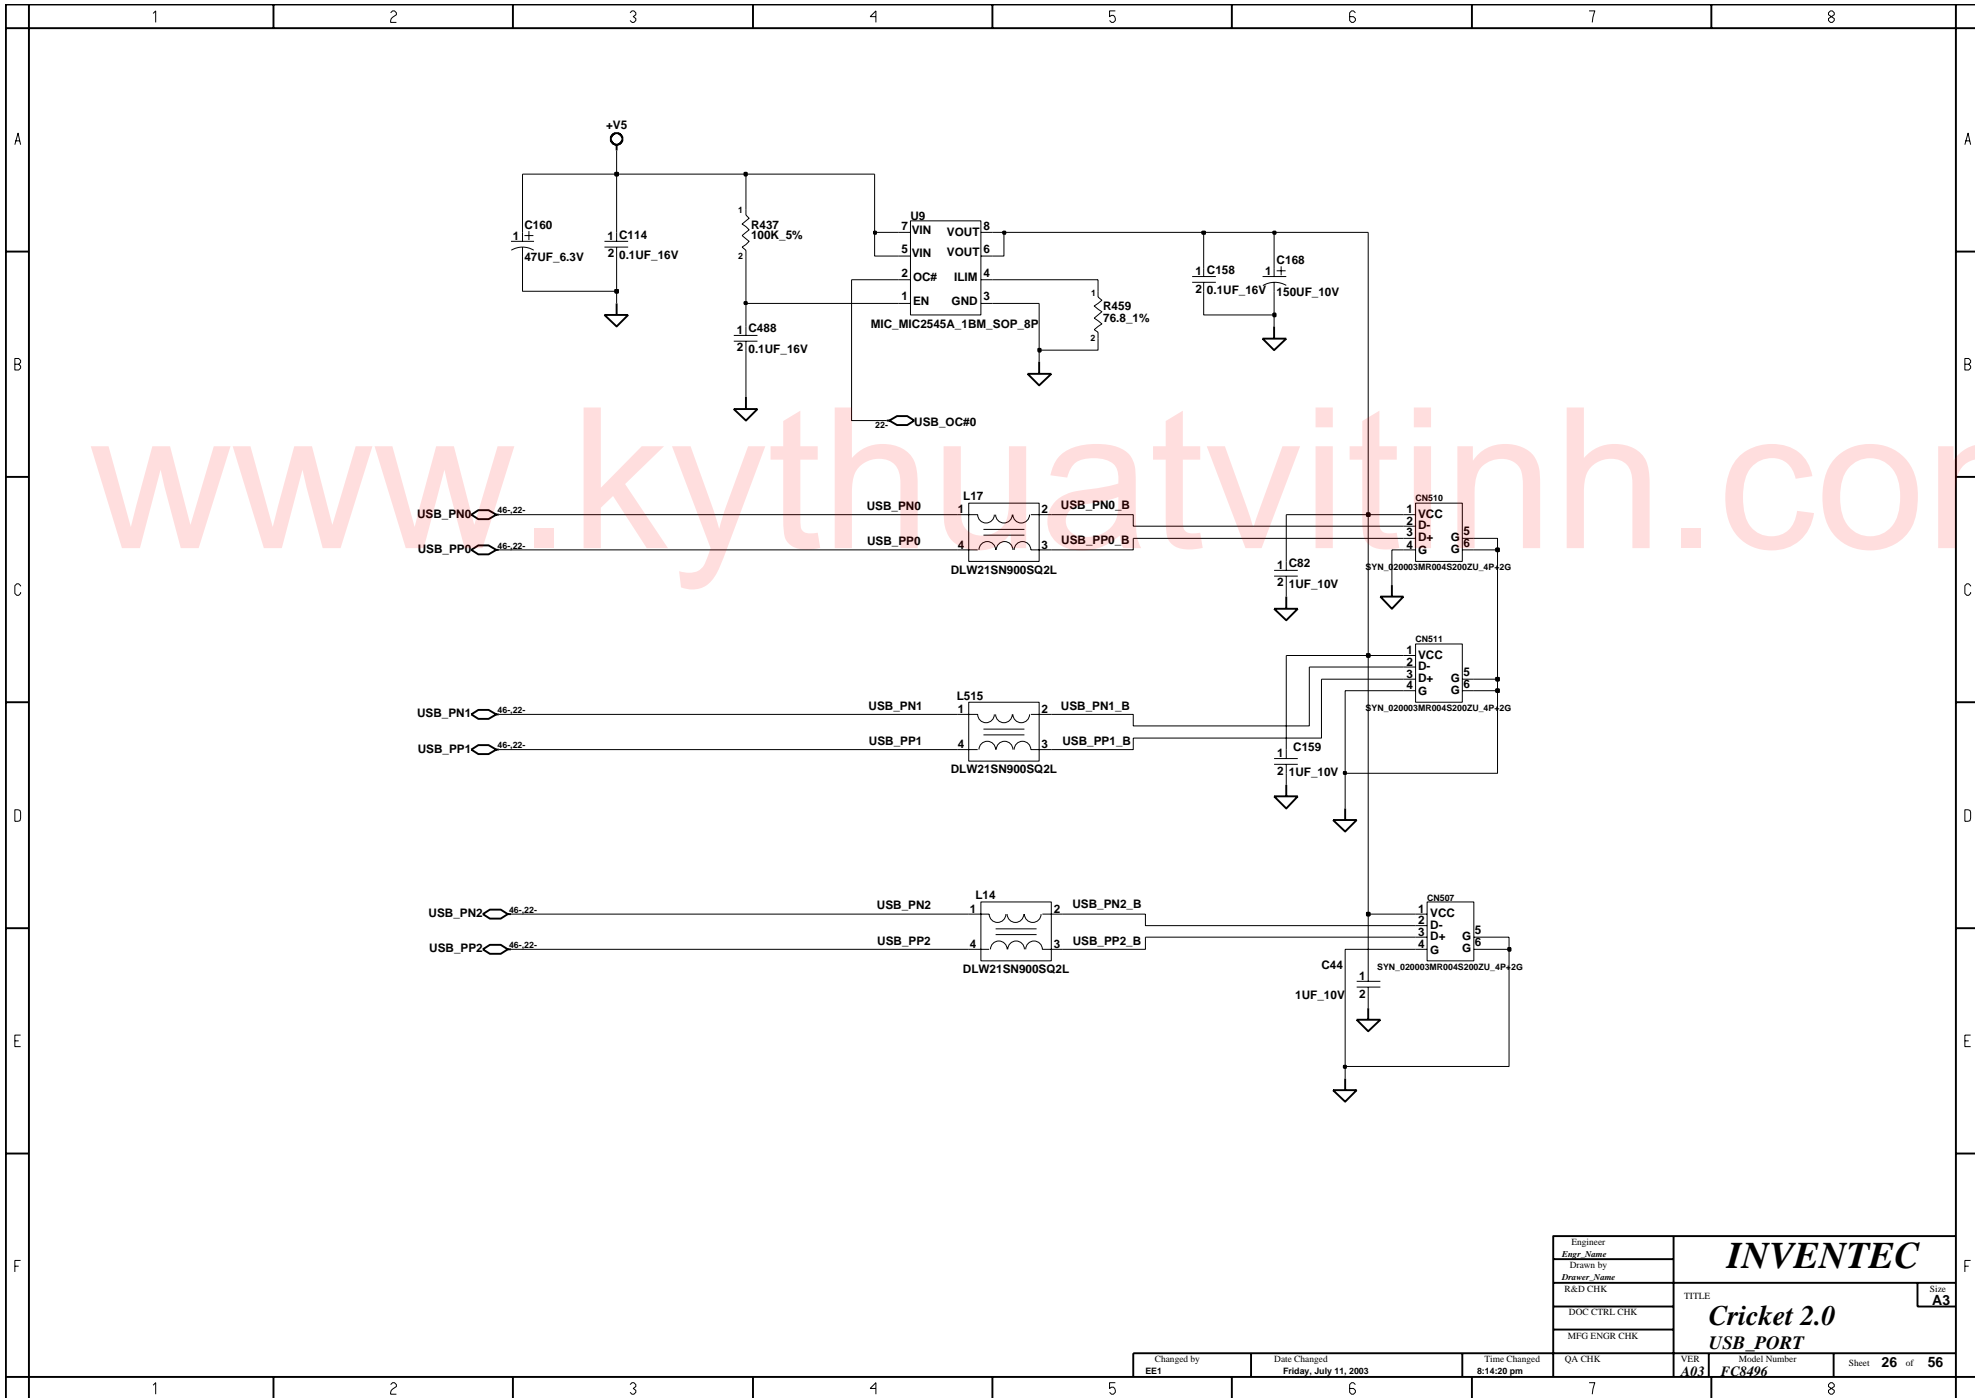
1 2 3 4 5 6 7 8

A

+V5

C160
1
47UF_6.3V

1 C114
2 0.1UF_16V

1
R437
100K_5%
2

U9
7 VIN VOUT 8
5 VIN VOUT 6
2 OC# ILIM 4
1 EN GND 3
MIC_MIC2545A_1BM_SOP_8P

1 C488
2 0.1UF_16V

1
R459
76.8_1%
2

1 C158
2 0.1UF_16V

1 C168
150UF_10V

B

22- USB_OC#0

www.kythuatvitinh.com

L17
USB_PN0 46-,22-
USB_PP0 46-,22-
USB_PN0 1 2 USB_PN0_B
USB_PP0 4 3 USB_PP0_B
DLW21SN900SQ2L

CN510
1 VCC
2 D-
3 D+
4 G
G 5
G 6
SYN_020003MR004S200ZU_4P+2G

1 C82
2 1UF_10V

C

CN511
1 VCC
2 D-
3 D+
4 G
G 5
G 6
SYN_020003MR004S200ZU_4P+2G

L515
USB_PN1 46-,22-
USB_PP1 46-,22-
USB_PN1 1 2 USB_PN1_B
USB_PP1 4 3 USB_PP1_B
DLW21SN900SQ2L

1 C159
2 1UF_10V

D

L14
USB_PN2 46-,22-
USB_PP2 46-,22-
USB_PN2 1 2 USB_PN2_B
USB_PP2 4 3 USB_PP2_B
DLW21SN900SQ2L

CN507
1 VCC
2 D-
3 D+
4 G
G 5
G 6
SYN_020003MR004S200ZU_4P+2G

C44
1
1UF_10V
2

E

F

| Engineer Engr_Name | INVENTEC |
|---|---|
| Drawn by Drawer_Name | |
| R&D CHK | TITLE Cricket 2.0 Size A3 |
| DOC CTRL CHK | |
| MFG ENGR CHK | USB_PORT |
| QA CHK | VER A03 Model Number FC8496 Sheet 26 of 56 |

| Changed by | Date Changed | Time Changed |
|---|---|---|
| EE1 | Friday, July 11, 2003 | 8:14:20 pm |

1 2 3 4 5 6 7 8